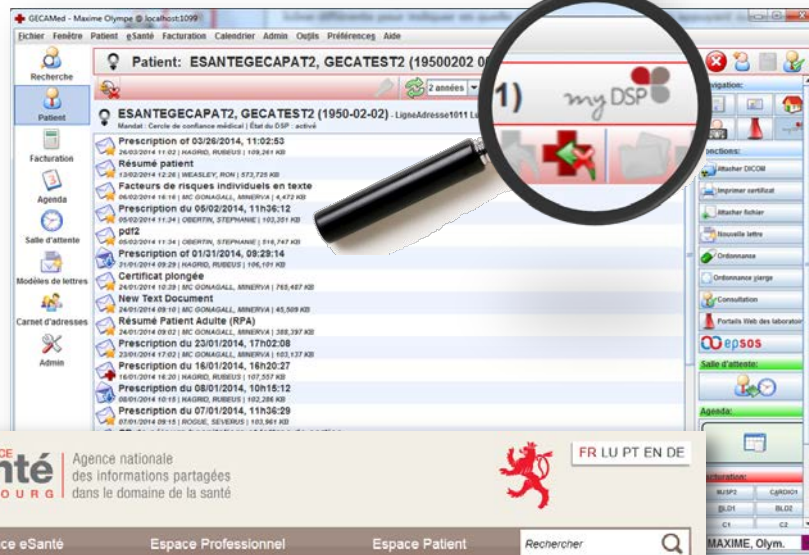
GECAMed - Maxime Olympe @ localhost:1099

Fichier Fenêtre Patient eSanté Facturation Calendrier Admin Outils Préférences Aide

Recherche
Patient
Facturation
Agenda
Salle d'attente
Modèles de lettres
Carnet d'adresses
Admin

Patient: ESANTEGECAPAT2, GECATEST2 (19500202 0

2 années

1)

my DSP

ESANTEGECAPAT2, GECATEST2 (1950-02-02) - LigneAdresse1011 Li

Mandat : Cercle de confiance médical | État du DSP : activé

Prescription of 03/26/2014, 11:02:53
26/03/2014 11:02 | HAGRID, RUBEUS | 109,261 KB
Résumé patient
13/02/2014 12:26 | WEASLEY, RON | 573,725 KB
Facteurs de risques individuels en texte
06/02/2014 16:16 | MC GONAGALL, MINERVA | 4,472 KB
Prescription du 05/02/2014, 11h36:12
05/02/2014 11:34 | OBERTIN, STEPHANIE | 103,251 KB
pdf2
05/02/2014 11:34 | OBERTIN, STEPHANIE | 516,747 KB
Prescription of 01/31/2014, 09:29:14
31/01/2014 09:29 | HAGRID, RUBEUS | 106,101 KB
Certificat plongée
24/01/2014 10:29 | MC GONAGALL, MINERVA | 765,487 KB
New Text Document
24/01/2014 09:10 | MC GONAGALL, MINERVA | 45,509 KB
Résumé Patient Adulte (RPA)
24/01/2014 09:02 | MC GONAGALL, MINERVA | 388,397 KB
Prescription du 23/01/2014, 17h02:08
23/01/2014 17:02 | MC GONAGALL, MINERVA | 103,137 KB
Prescription du 16/01/2014, 16h20:27
16/01/2014 16:20 | HAGRID, RUBEUS | 107,557 KB
Prescription du 08/01/2014, 10h15:12
08/01/2014 10:15 | HAGRID, RUBEUS | 102,286 KB
Prescription du 07/01/2014, 11h36:29
07/01/2014 09:15 | ROGUE, SEVERUS | 103,961 KB

avigation:
onctions:
Attacher DICOM
Imprimer certificat
Attacher fichier
Nouvelle lettre
Ordonnance
Ordonnance vierge
Consultation
Portails Web des laborator
epsos
Salle d'attente:
Agenda:
acturation:
BUSP2 C4RDIO1
BLD1 BLD2
C1 C2
MAXIME, Olym.

nté
OURG
Agence nationale des informations partagées dans le domaine de la santé

FR LU PT EN DE

ce eSanté
Espace Professionnel
Espace Patient
Rechercher